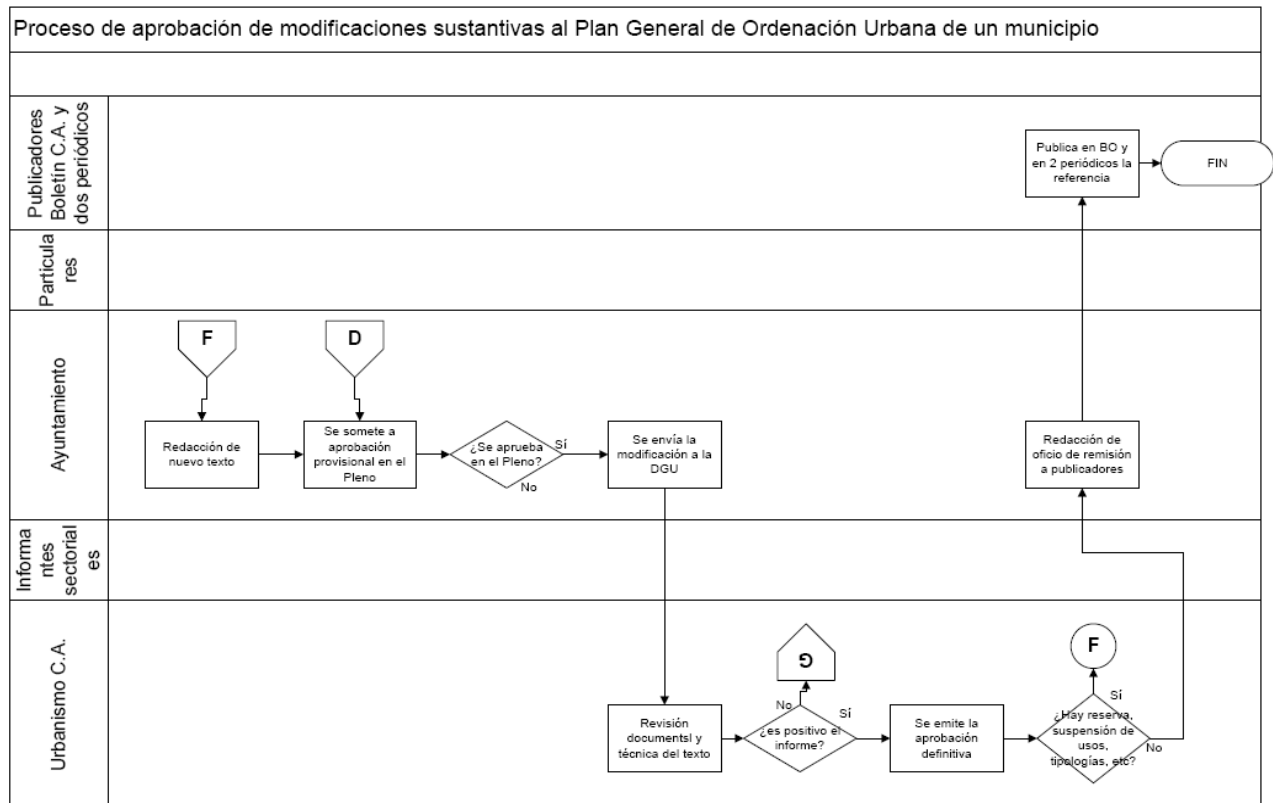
Proceso de aprobación de modificaciones sustantivas al Plan General de Ordenación Urbana de un municipio

Publicadores Boletín C.A. y dos periódicos

Publica en BO y en 2 periódicos la referencia

FIN

Particulares

Ayuntamiento

F

D

Redacción de nuevo texto

Se somete a aprobación provisional en el Pleno

¿Se aprueba en el Pleno?

Sí

No

Se envía la modificación a la DGU

Redacción de oficio de remisión a publicadores

Informantes sectoriales

Urbanismo C.A.

G

F

Revisión documentsl y técnica del texto

¿es positivo el informe?

No

Sí

Se emite la aprobación definitiva

¿Hay reserva, suspensión de usos, tipologías, etc?

Sí

No